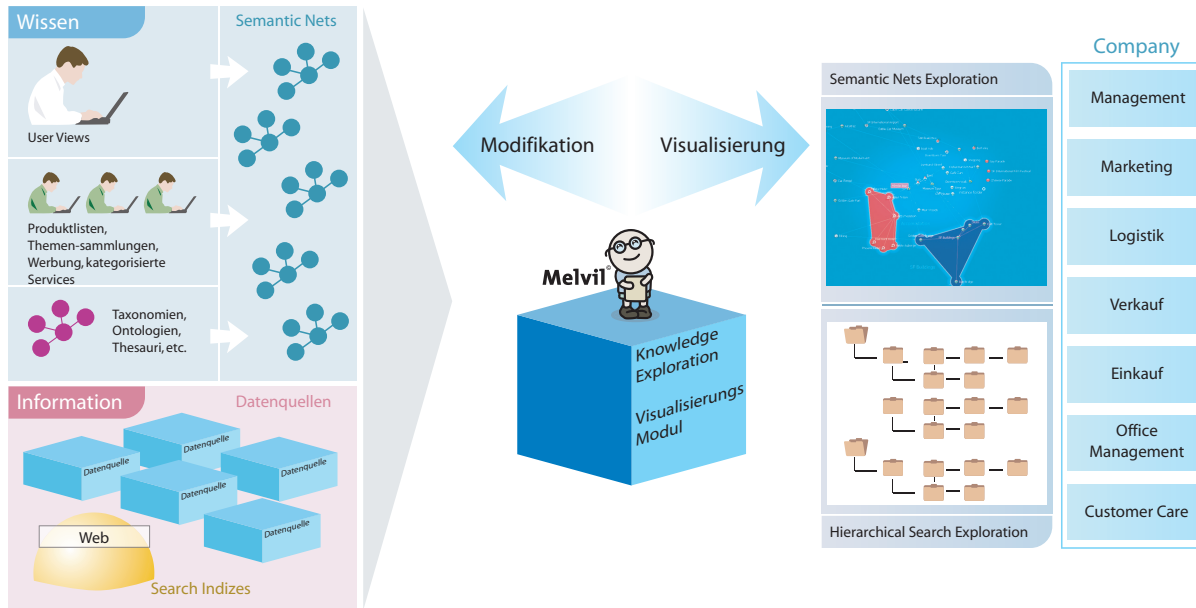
Wissen

Semantic Nets

User Views

Produktlisten, Themen-sammlungen, Werbung, kategorisierte Services

Taxonomien, Ontologien, Thesauri, etc.

Information

Datenquellen

Datenquelle

Datenquelle

Datenquelle

Datenquelle

Datenquelle

Web

Search Indizes

Modifikation

Visualisierung

Melvil®

Knowledge Exploration

Visualisierungs Modul

Semantic Nets Exploration

Hierarchical Search Exploration

Company

Management

Marketing

Logistik

Verkauf

Einkauf

Office Management

Customer Care